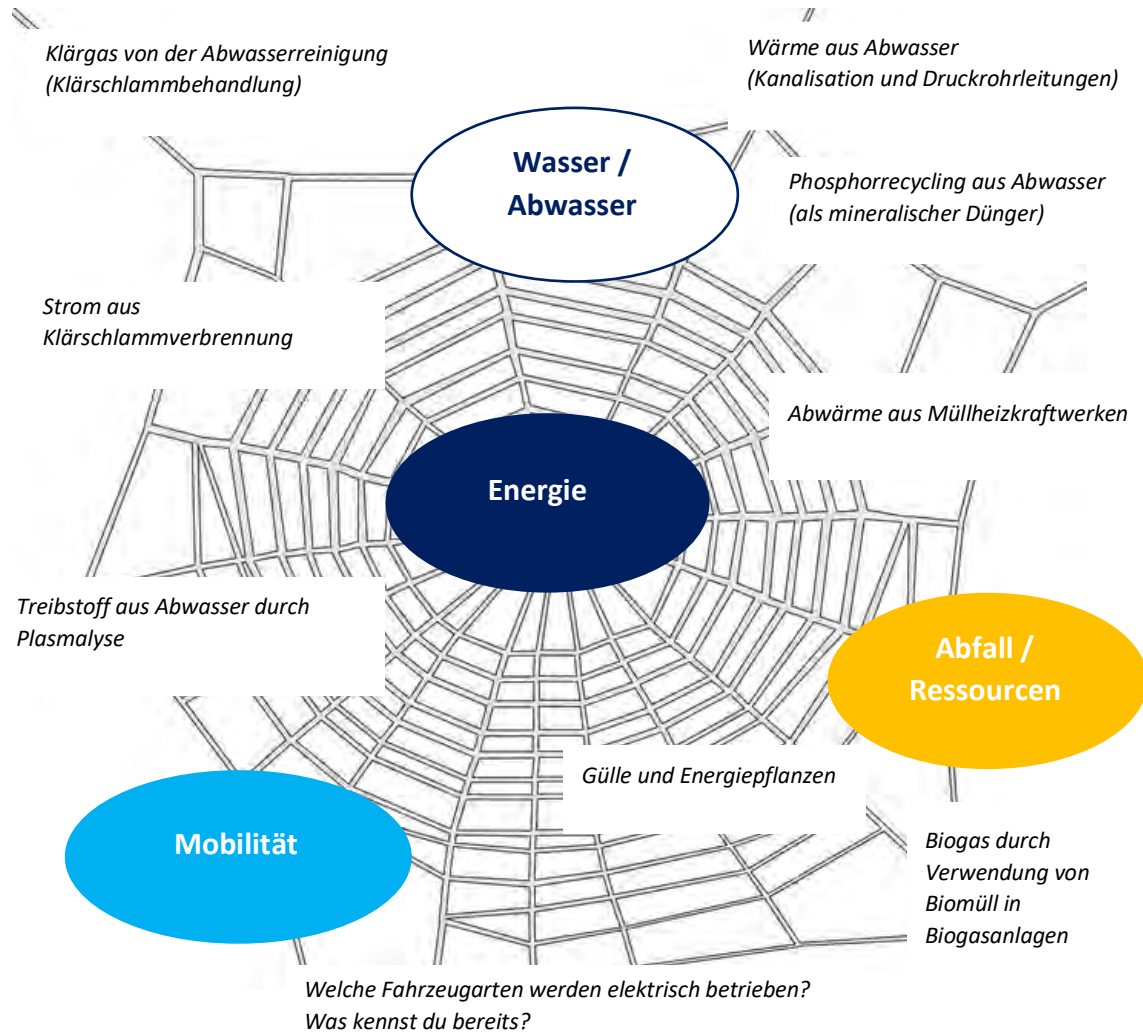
Klärgas von der Abwasserreinigung (Klärschlammbehandlung)

Wärme aus Abwasser (Kanalisation und Druckrohrleitungen)

Wasser / Abwasser

Phosphorrecycling aus Abwasser (als mineralischer Dünger)

Strom aus Klärschlammverbrennung

Abwärme aus Müllheizkraftwerken

Energie

Treibstoff aus Abwasser durch Plasmalyse

Abfall / Ressourcen

Gülle und Energiepflanzen

Mobilität

Biogas durch Verwendung von Biomüll in Biogasanlagen

Welche Fahrzeugarten werden elektrisch betrieben? Was kennst du bereits?